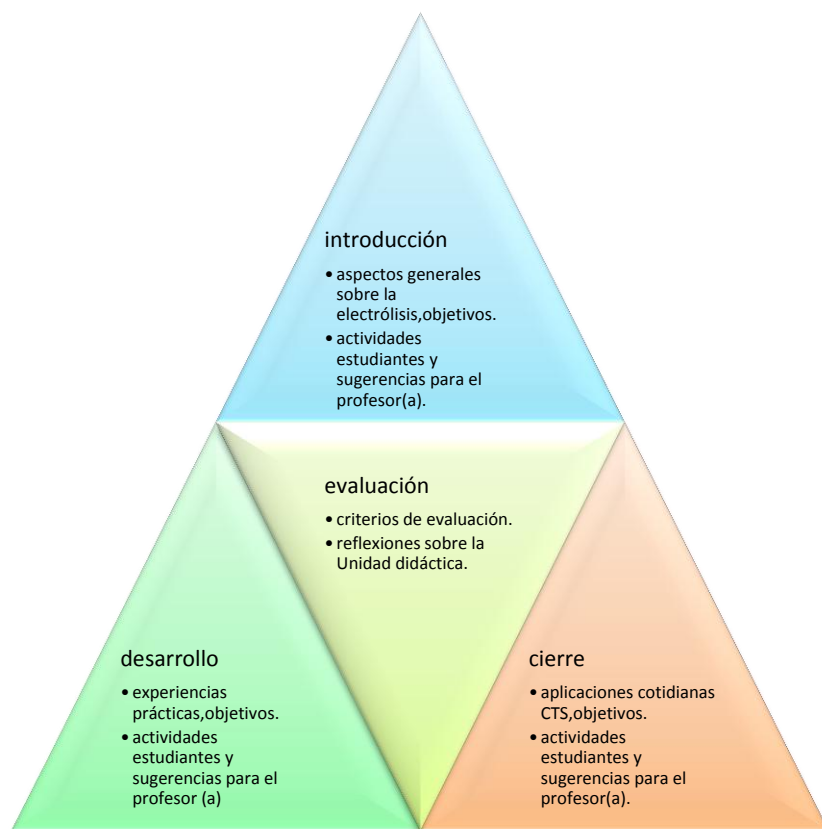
introducción

• aspectos generales sobre la electrólisis,objetivos.
• actividades estudiantes y sugerencias para el profesor(a).

evaluación

• criterios de evaluación.
• reflexiones sobre la Unidad didáctica.

desarrollo

• experiencias prácticas,objetivos.
• actividades estudiantes y sugerencias para el profesor (a)

cierre

• aplicaciones cotidianas CTS,objetivos.
• actividades estudiantes y sugerencias para el profesor(a).